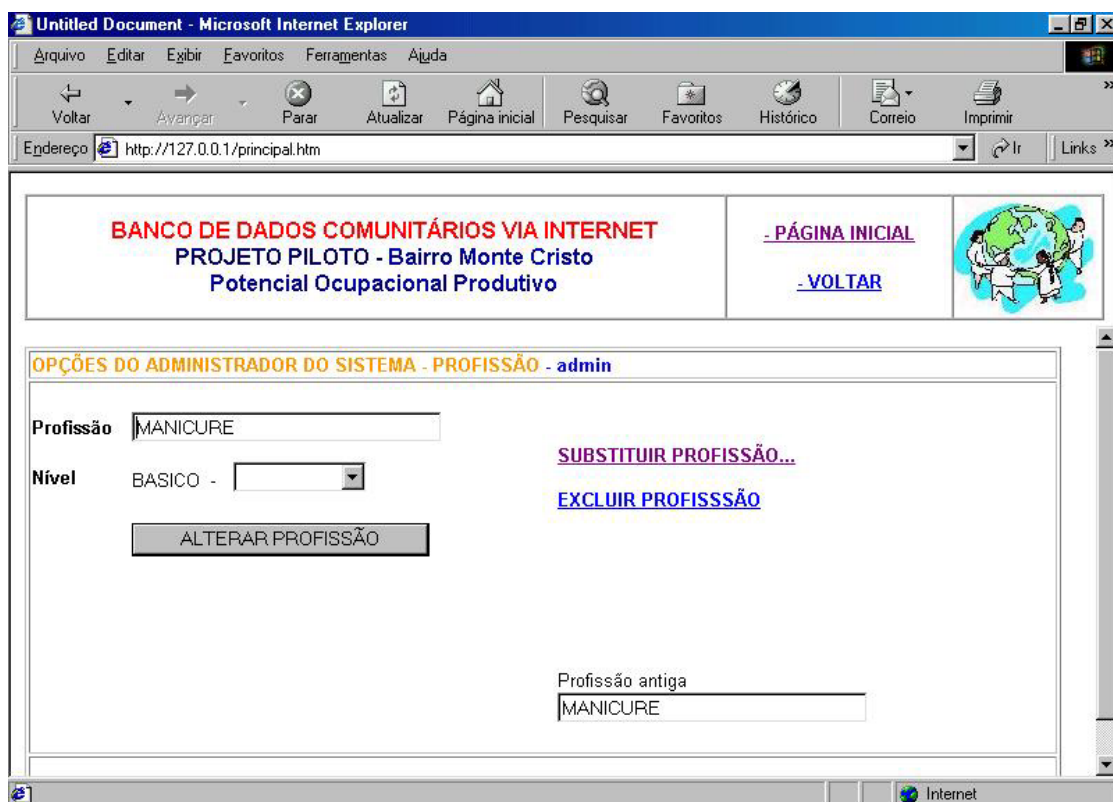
Untitled Document - Microsoft Internet Explorer

Arquivo Editar Exibir Favoritos Ferramentas Ajuda

Voltar Avançar Parar Atualizar Página inicial Pesquisar Favoritos Histórico Correio Imprimir

Endereço http://127.0.0.1/principal.htm Ir Links

BANCO DE DADOS COMUNITÁRIOS VIA INTERNET
PROJETO PILOTO - Bairro Monte Cristo
Potencial Ocupacional Produtivo

- PÁGINA INICIAL

- VOLTAR

OPÇÕES DO ADMINISTRADOR DO SISTEMA - PROFISSÃO - admin

Profissão MANICURE

Nível BASICO -

ALTERAR PROFISSÃO

SUBSTITUIR PROFISSÃO...

EXCLUIR PROFISSSÃO

Profissão antiga
MANICURE

Internet